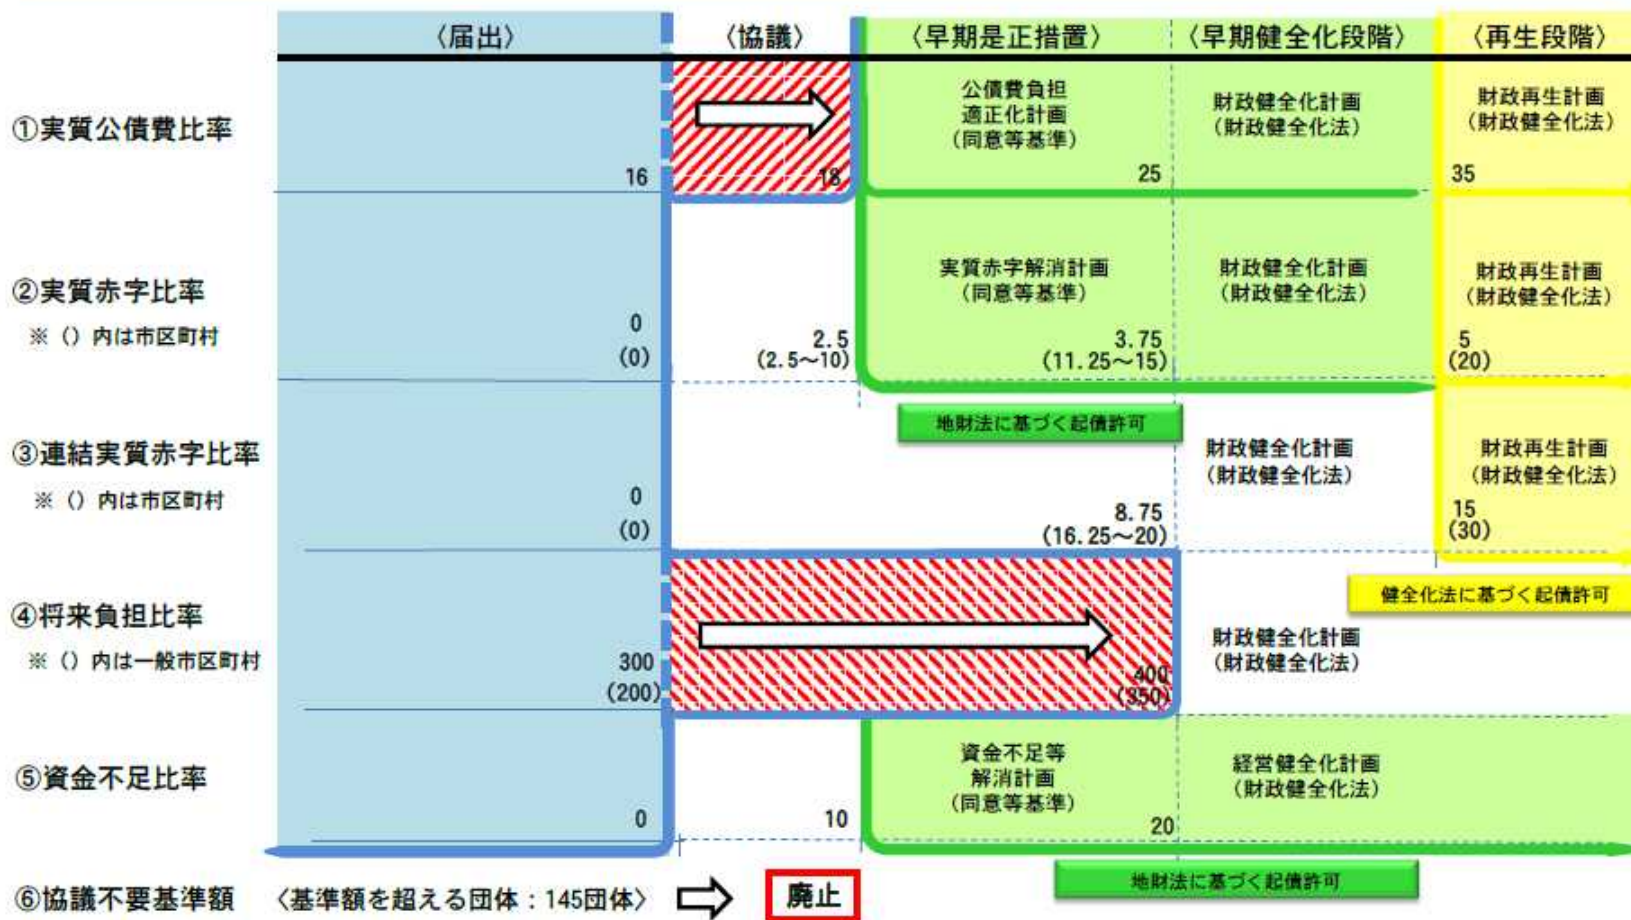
〈届出〉 〈協議〉 〈早期是正措置〉 〈早期健全化段階〉 〈再生段階〉

①実質公債費比率
16
18
公債費負担適正化計画（同意等基準）
25
財政健全化計画（財政健全化法）
35
財政再生計画（財政健全化法）

②実質赤字比率
※（）内は市区町村
0
(0)
2.5
(2.5～10)
実質赤字解消計画（同意等基準）
3.75
(11.25～15)
財政健全化計画（財政健全化法）
5
(20)
財政再生計画（財政健全化法）

地財法に基づく起債許可

③連結実質赤字比率
※（）内は市区町村
0
(0)
8.75
(16.25～20)
財政健全化計画（財政健全化法）
15
(30)
財政再生計画（財政健全化法）

健全化法に基づく起債許可

④将来負担比率
※（）内は一般市区町村
300
(200)
400
(350)
財政健全化計画（財政健全化法）

⑤資金不足比率
0
10
資金不足等解消計画（同意等基準）
20
経営健全化計画（財政健全化法）

地財法に基づく起債許可

⑥協議不要基準額 〈基準額を超える団体：145団体〉 廃止